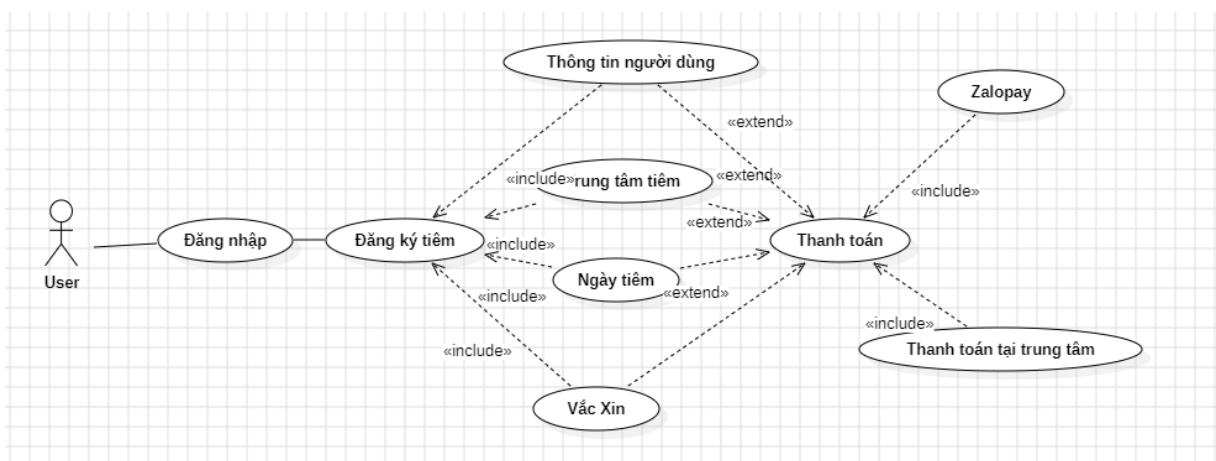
Thông tin người dùng

Zalopay

«extend»

«include»rung tâm tiêm

«extend»

«include»

«extend»

User

Đăng nhập

Đăng ký tiêm

«include»

Thanh toán

Ngày tiêm

«include»

«extend»

«include»

«include»

Thanh toán tại trung tâm

Vắc Xin